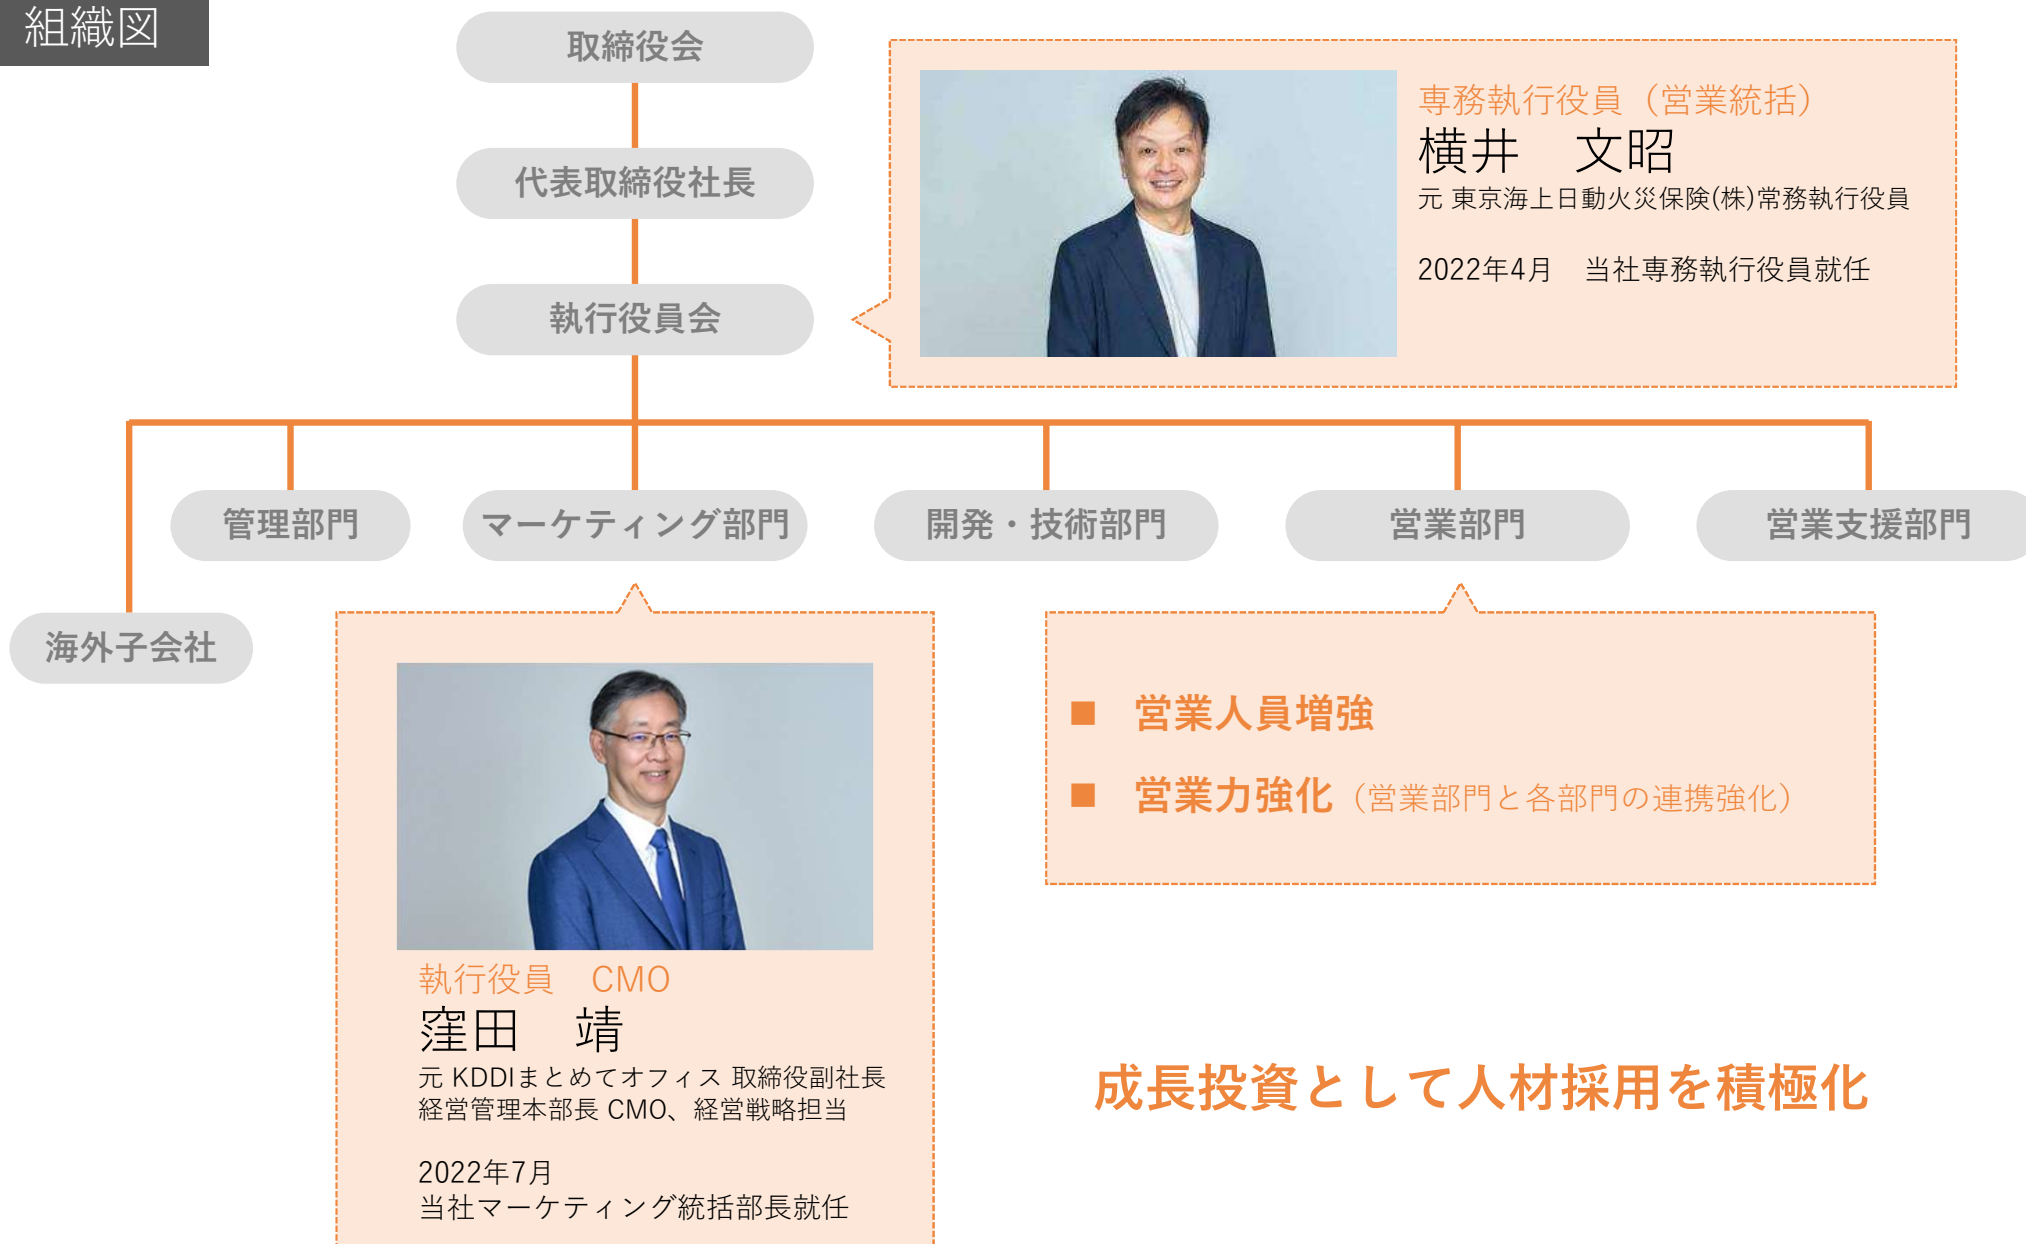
組織図

取締役会

代表取締役社長

執行役員会

専務執行役員（営業統括）
横井　文昭
元 東京海上日動火災保険(株)常務執行役員

2022年4月　当社専務執行役員就任

管理部門

マーケティング部門

開発・技術部門

営業部門

営業支援部門

海外子会社

執行役員　CMO
窪田　靖
元 KDDIまとめてオフィス 取締役副社長
経営管理本部長 CMO、経営戦略担当

2022年7月
当社マーケティング統括部長就任

■　営業人員増強

■　営業力強化（営業部門と各部門の連携強化）

成長投資として人材採用を積極化